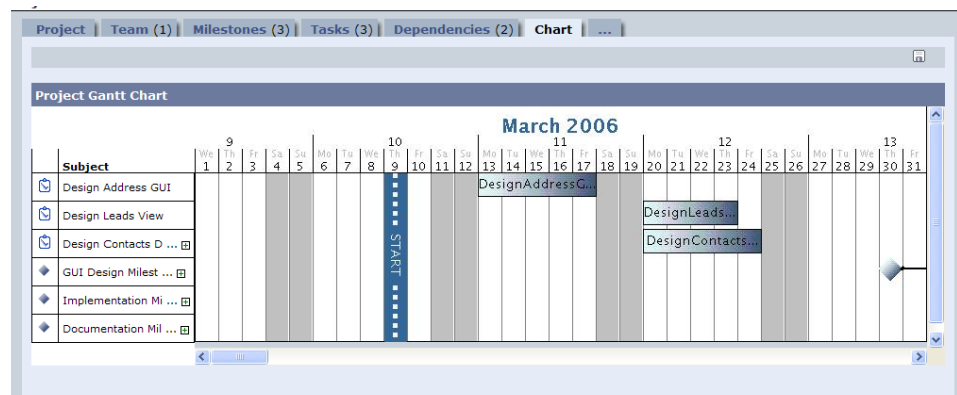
Project | Team (1) | Milestones (3) | Tasks (3) | Dependencies (2) | Chart | ...

Project Gantt Chart

March 2006

| Subject | 9 We 1 | Th 2 | Fr 3 | Sa 4 | Su 5 | Mo 6 | Tu 7 | We 8 | 10 Th 9 | Fr 10 | Sa 11 | Su 12 | Mo 13 | 11 Tu 14 | We 15 | Th 16 | Fr 17 | Sa 18 | Su 19 | Mo 20 | Tu 21 | We 22 | 12 Th 23 | Fr 24 | Sa 25 | Su 26 | Mo 27 | Tu 28 | We 29 | 13 Th 30 | Fr 31 |
|---|---|---|---|---|---|---|---|---|---|---|---|---|---|---|---|---|---|---|---|---|---|---|---|---|---|---|---|---|---|---|---|
| Design Address GUI | | | | | | | | | | | | | DesignAddressG... | | | | | | | | | | | | | | | | | | |
| Design Leads View | | | | | | | | | | | | | | | | | | | | DesignLeads... | | | | | | | | | | | |
| Design Contacts D ... | | | | | | | | | START | | | | | | | | | | | DesignContacts... | | | | | | | | | | | |
| GUI Design Milest ... | | | | | | | | | | | | | | | | | | | | | | | | | | | | | | | |
| Implementation Mi ... | | | | | | | | | | | | | | | | | | | | | | | | | | | | | | | |
| Documentation Mil ... | | | | | | | | | | | | | | | | | | | | | | | | | | | | | | | |